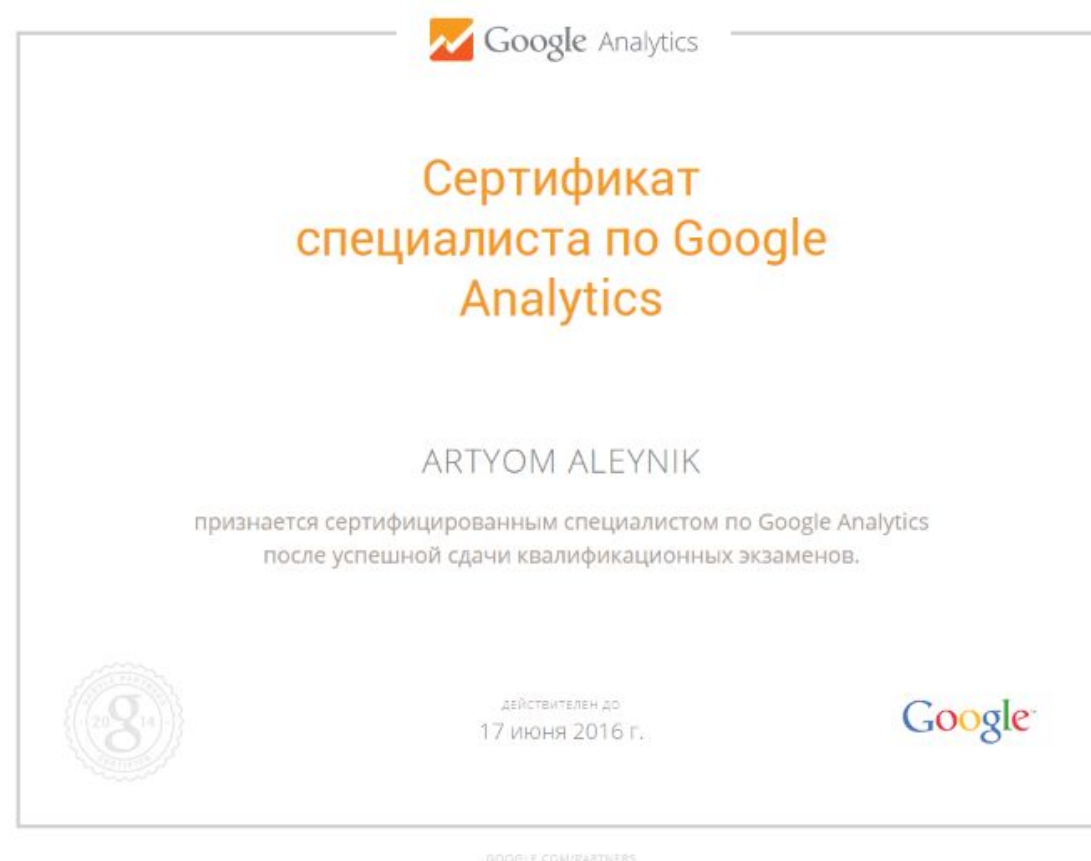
Google Analytics

Сертификат специалиста по Google Analytics

ARTYOM ALEYNIK

признается сертифицированным специалистом по Google Analytics после успешной сдачи квалификационных экзаменов.

GOOGLE PARTNERS 20 g 14 CERTIFIED

ДЕЙСТВИТЕЛЕН ДО
17 июня 2016 г.

Google

GOOGLE.COM/PARTNERS